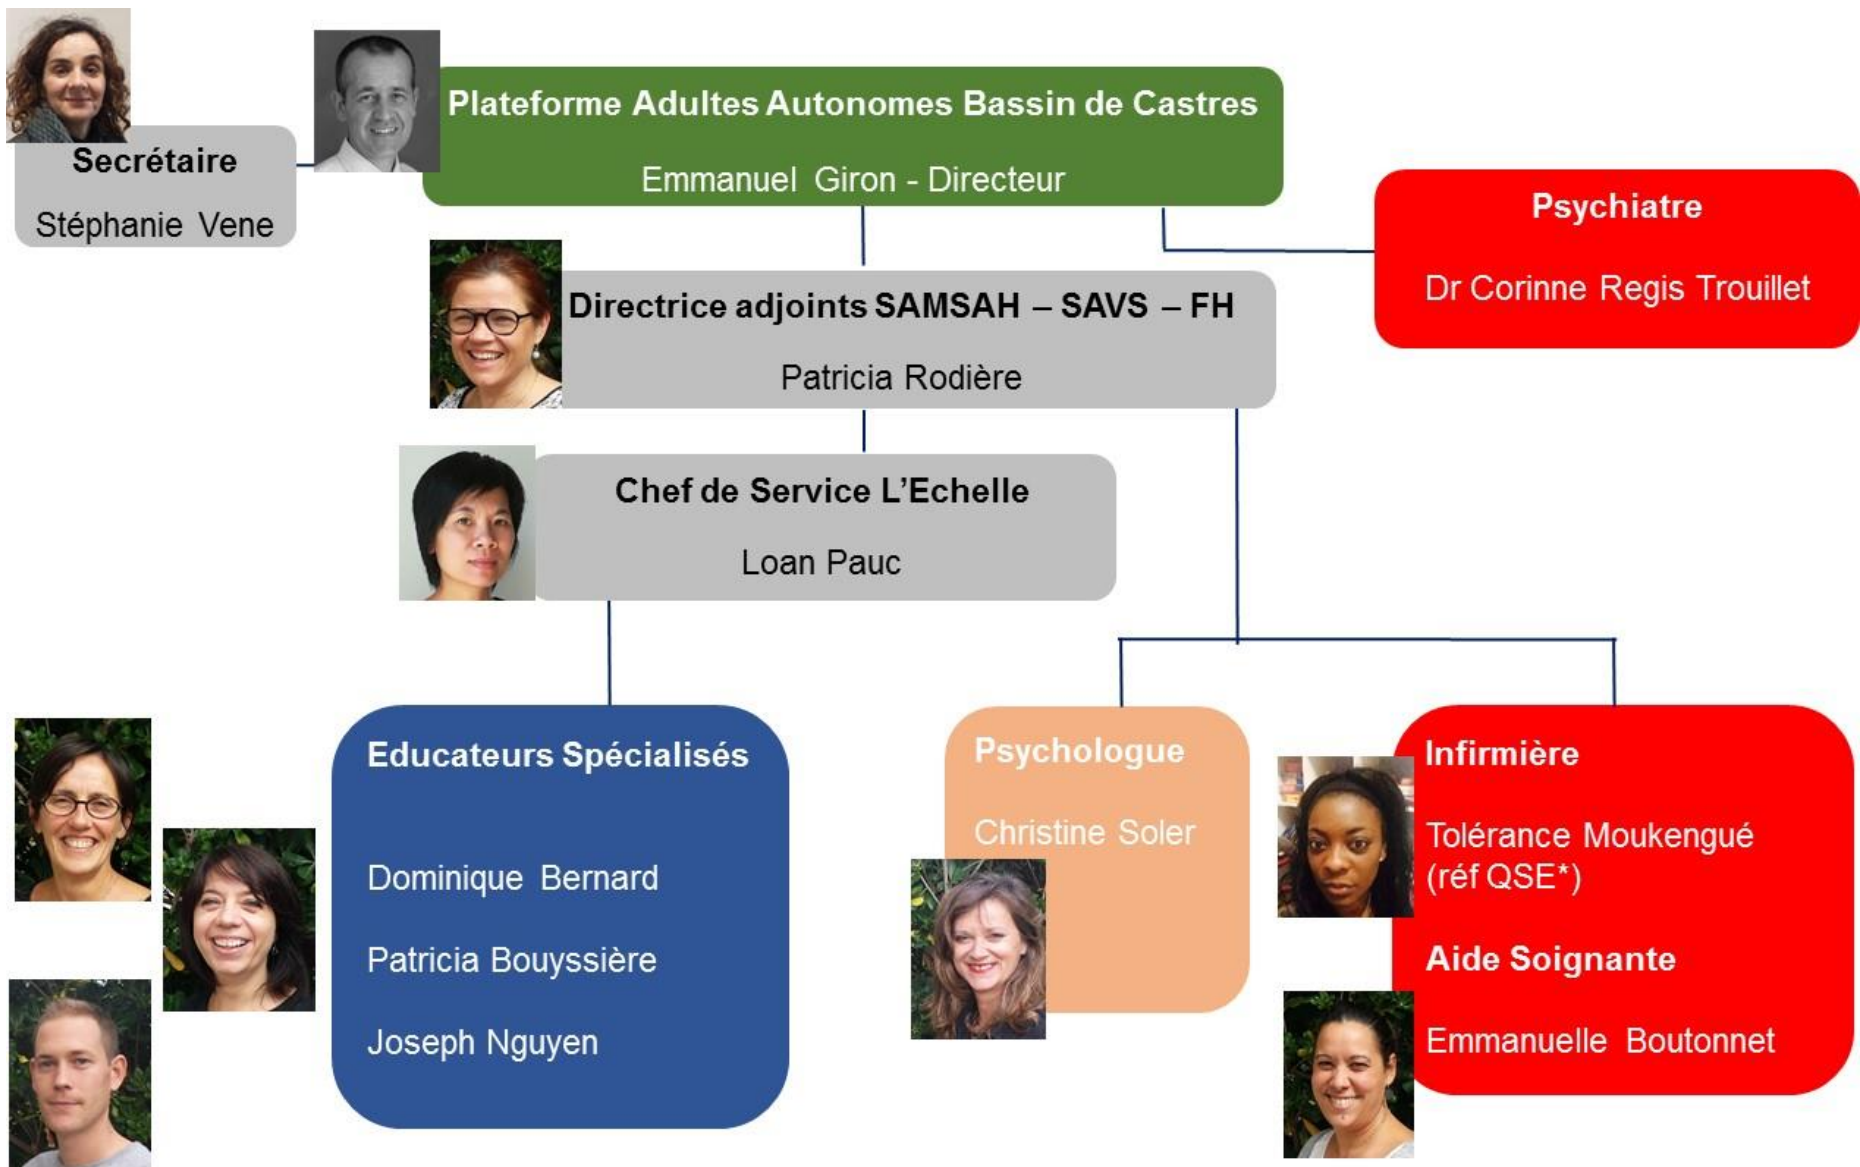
Secrétaire

Stéphanie Vene

Plateforme Adultes Autonomes Bassin de Castres

Emmanuel Giron - Directeur

Psychiatre

Dr Corinne Regis Trouillet

Directrice adjoints SAMSAH – SAVS – FH

Patricia Rodière

Chef de Service L'Echelle

Loan Pauc

Educateurs Spécialisés

Dominique Bernard

Patricia Bouyssière

Joseph Nguyen

Psychologue

Christine Soler

Infirmière

Tolérance Moukengué (réf QSE*)

Aide Soignante

Emmanuelle Boutonnet